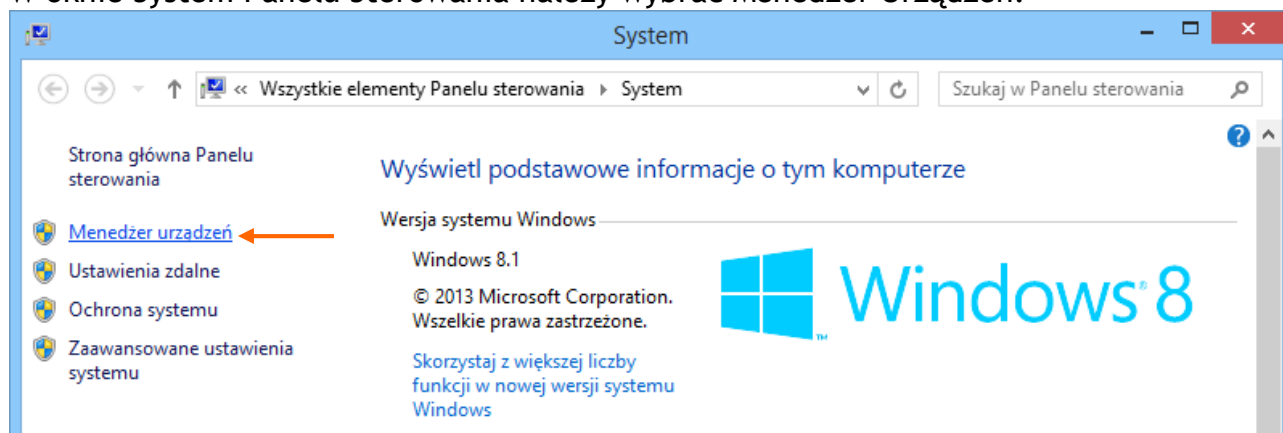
System

« Wszystkie elementy Panelu sterowania ▸ System

Szukaj w Panelu sterowania

Strona główna Panelu sterowania

Menedżer urządzeń

Ustawienia zdalne

Ochrona systemu

Zaawansowane ustawienia systemu

Wyświetl podstawowe informacje o tym komputerze

Wersja systemu Windows

Windows 8.1

© 2013 Microsoft Corporation. Wszelkie prawa zastrzeżone.

Skorzystaj z większej liczby funkcji w nowej wersji systemu Windows

Windows 8